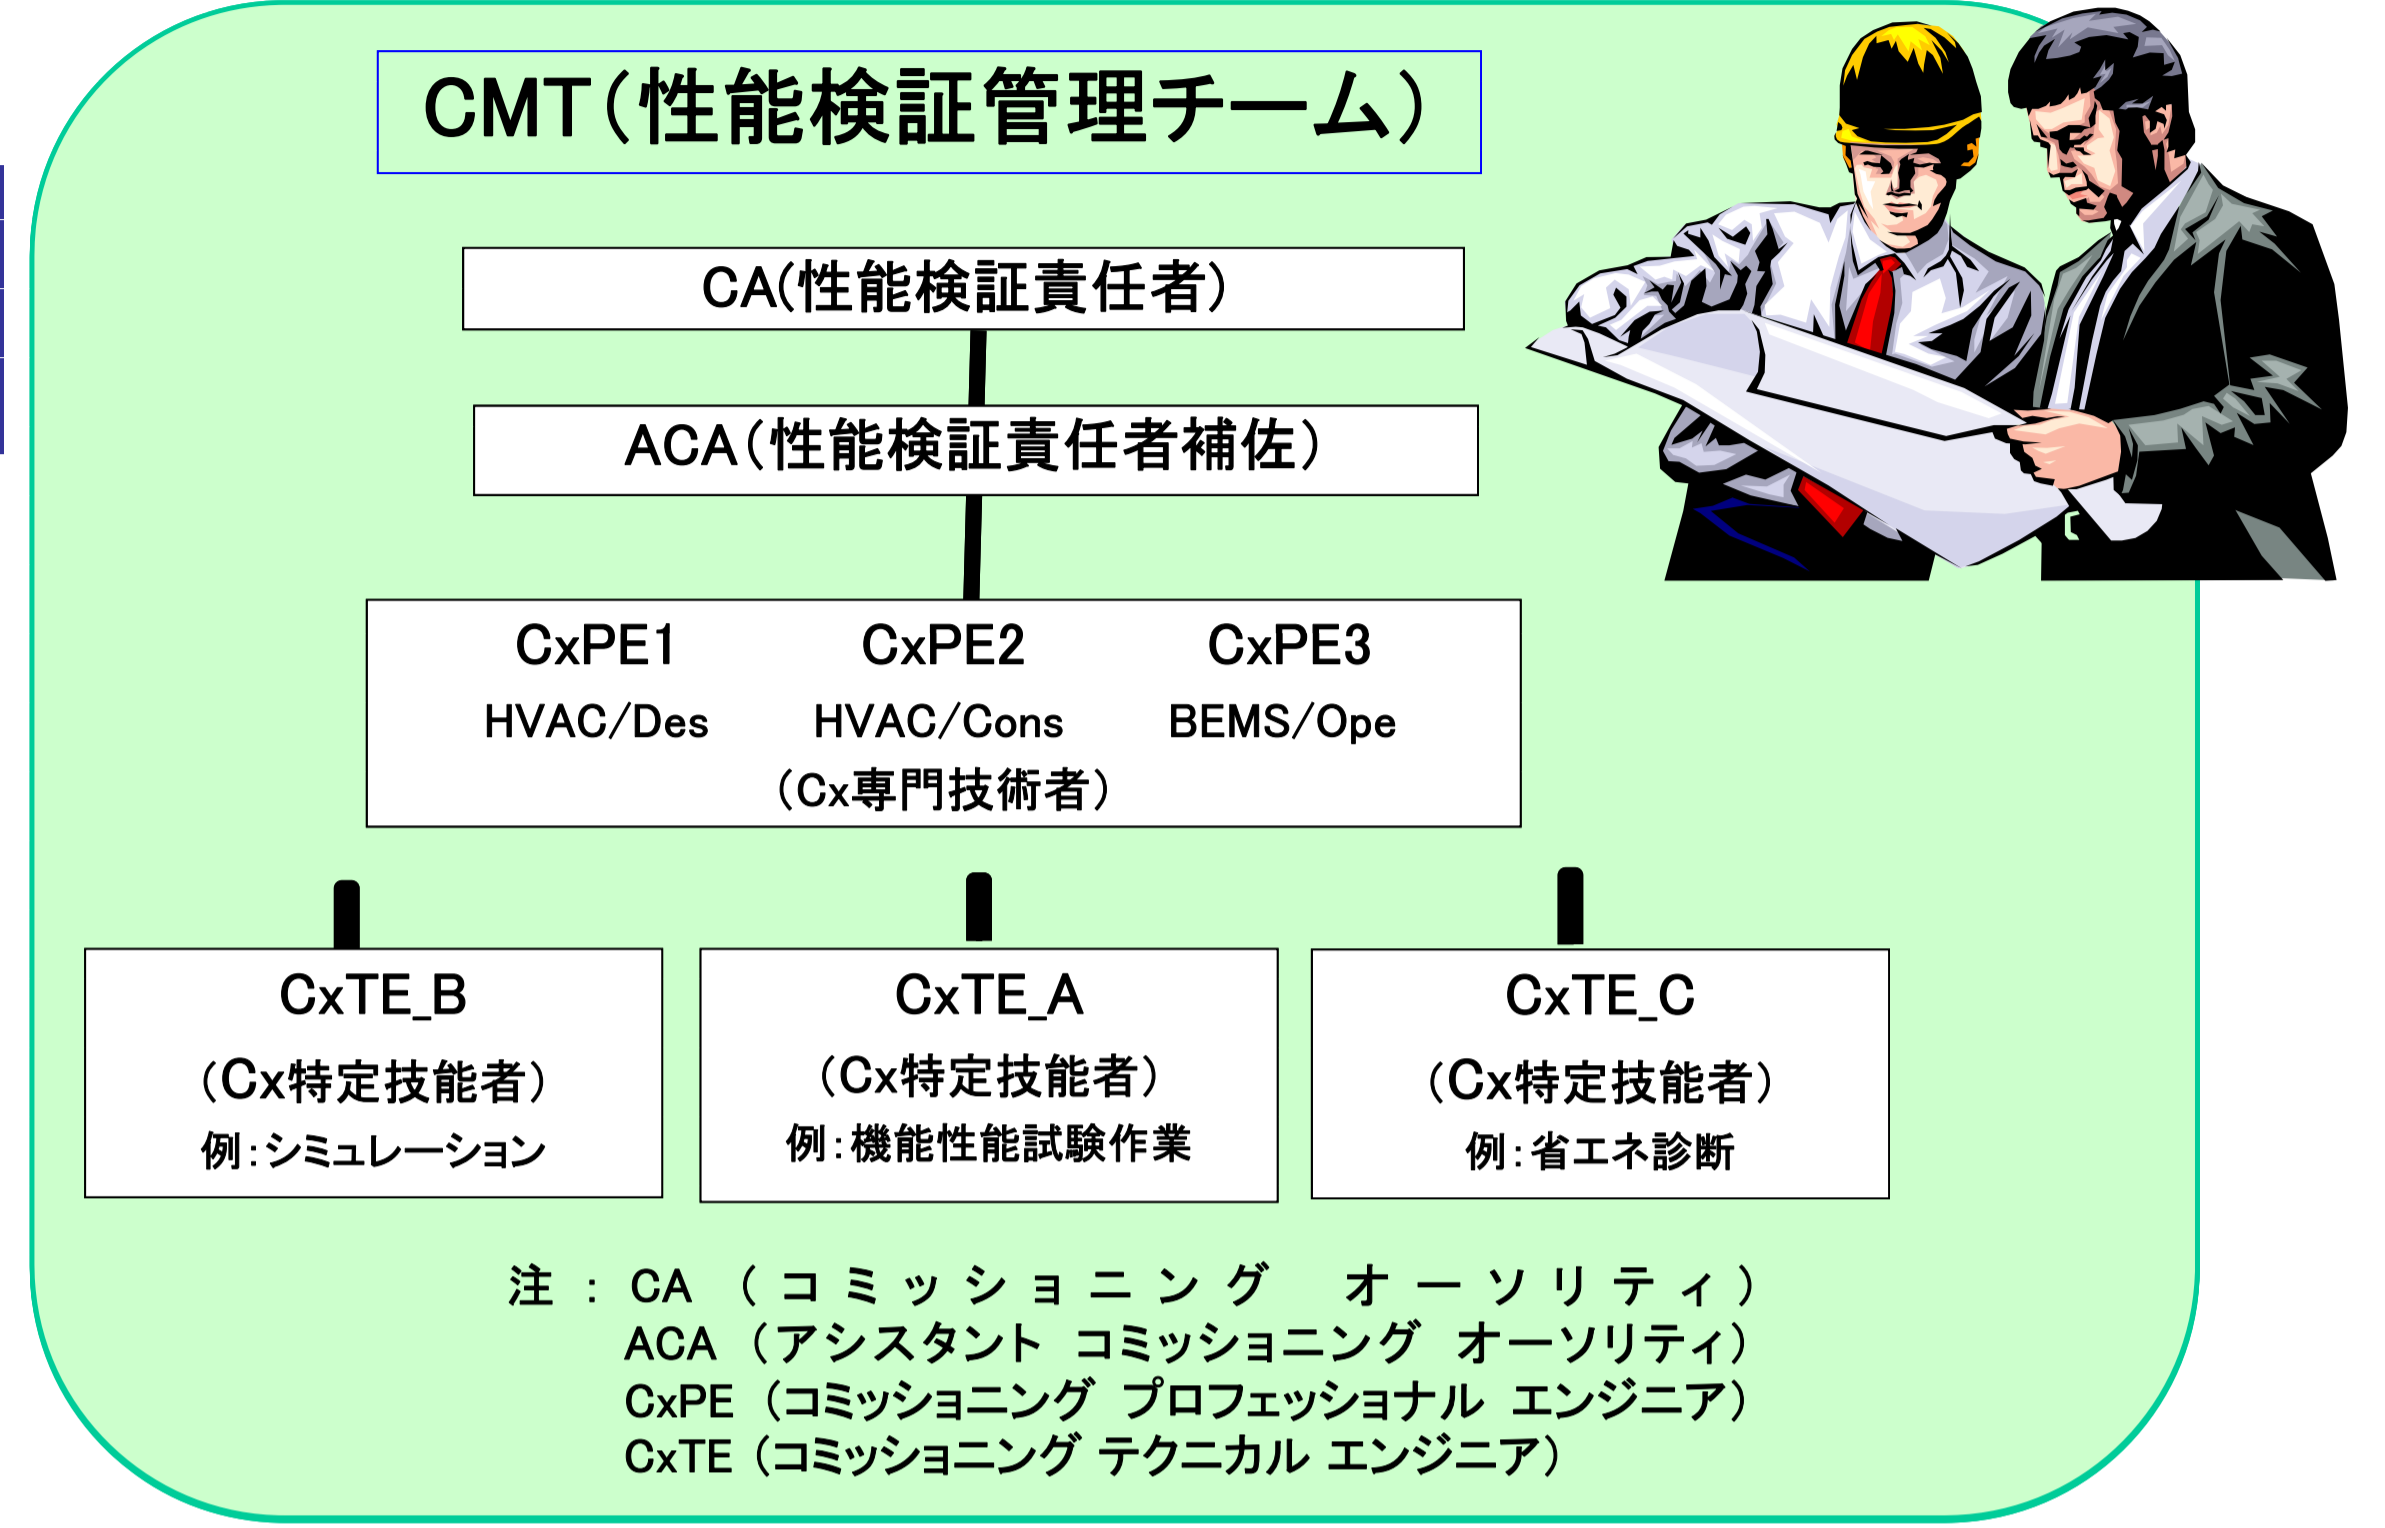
CMT(性能検証管理チーム)

CA(性能検証責任者)

ACA(性能検証責任者補佐)

CxPE1
HVAC/Des

CxPE2
HVAC/Cons

CxPE3
BEMS/Ope

(Cx専門技術者)

CxTE_B
(Cx特定技能者)
例:シミュレーション

CxTE_A
(Cx特定技能者)
例:機能性能試験作業

CxTE_C
(Cx特定技能者)
例:省エネ診断

注 : CA (コミッショニング オーソリティ)
ACA (アシスタント コミッショニング オーソリティ)
CxPE (コミッショニング プロフェッショナル エンジニア)
CxTE (コミッショニング テクニカル エンジニア)